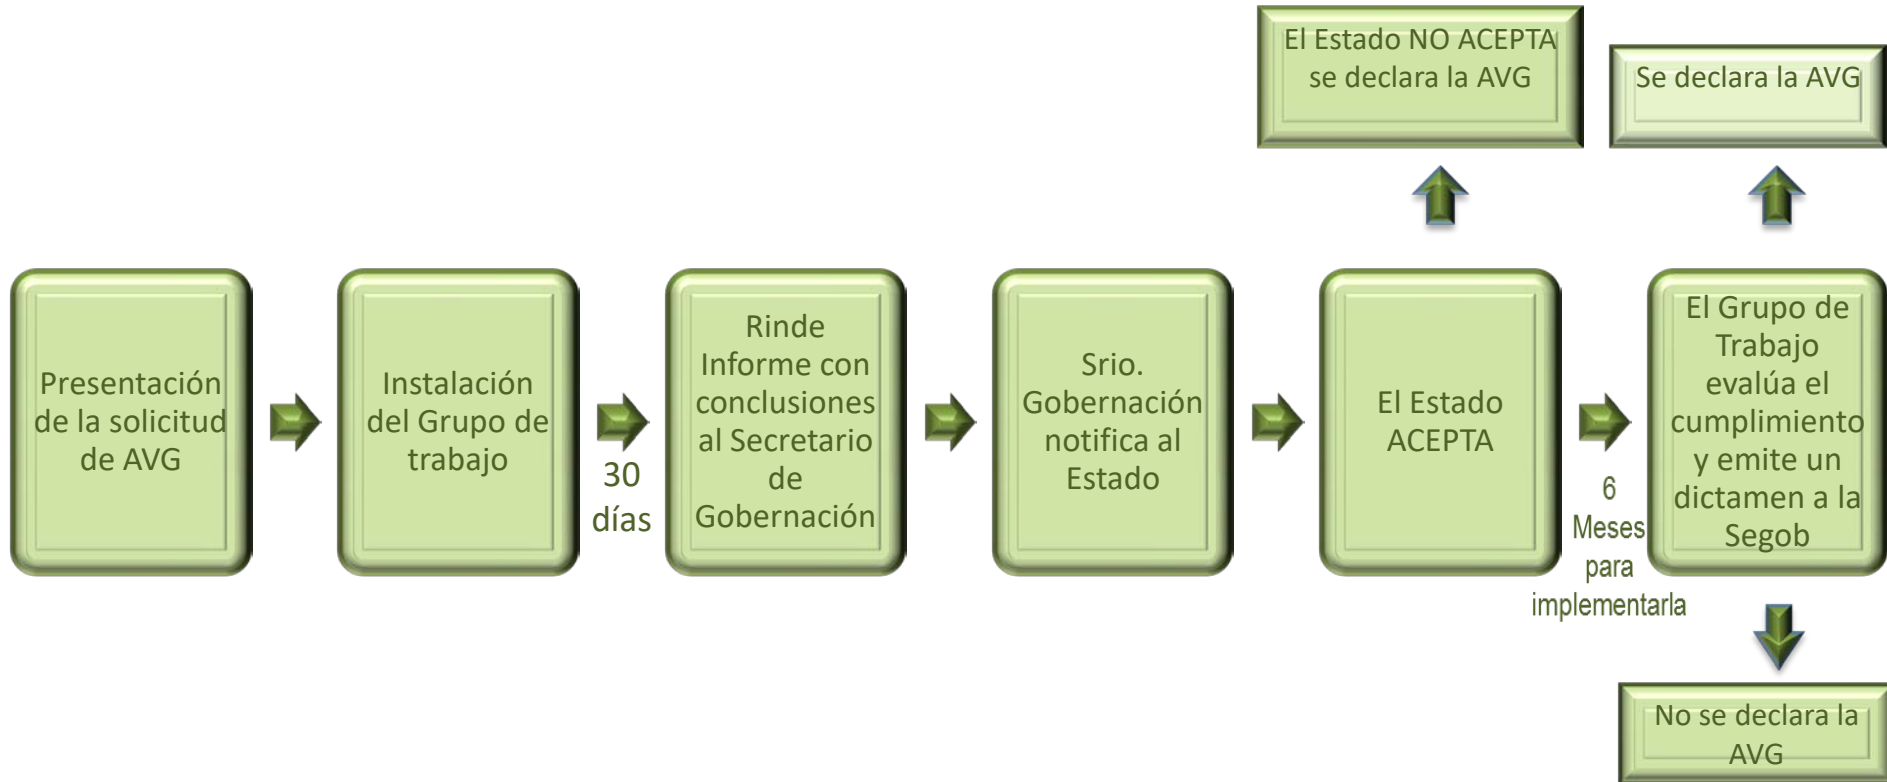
El Estado NO ACEPTA se declara la AVG

Se declara la AVG

Presentación de la solicitud de AVG

Instalación del Grupo de trabajo

30 días

Rinde Informe con conclusiones al Secretario de Gobernación

Srio. Gobernación notifica al Estado

El Estado ACEPTA

6 Meses para implementarla

El Grupo de Trabajo evalúa el cumplimiento y emite un dictamen a la Segob

No se declara la AVG